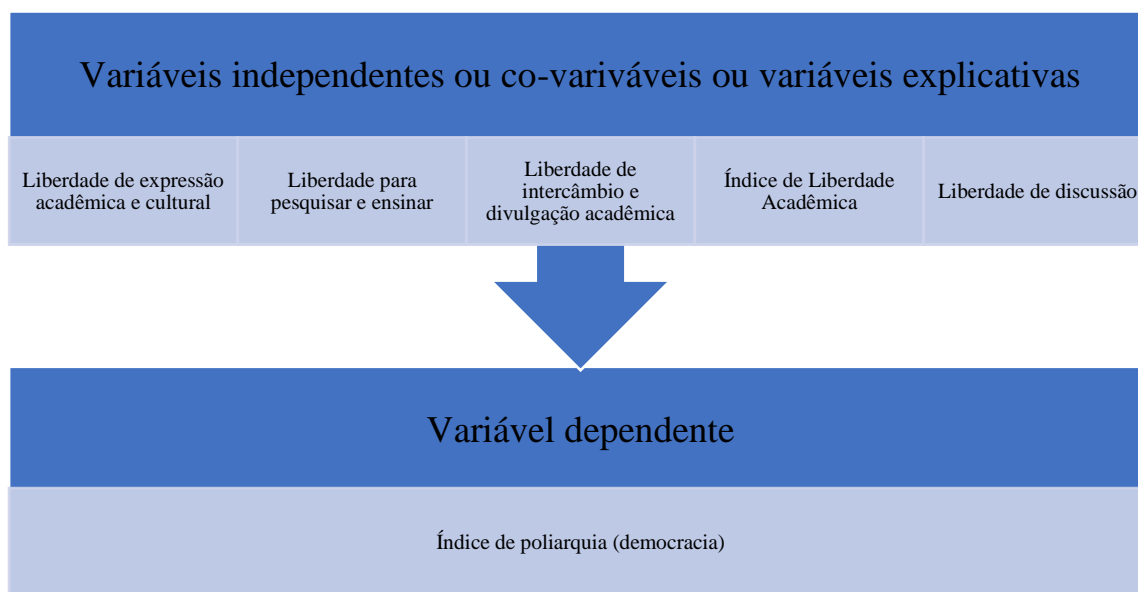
Variáveis independentes ou co-variváveis ou variáveis explicativas

Liberdade de expressão acadêmica e cultural

Liberdade para pesquisar e ensinar

Liberdade de intercâmbio e divulgação acadêmica

Índice de Liberdade Acadêmica

Liberdade de discussão

Variável dependente

Índice de poliarquia (democracia)